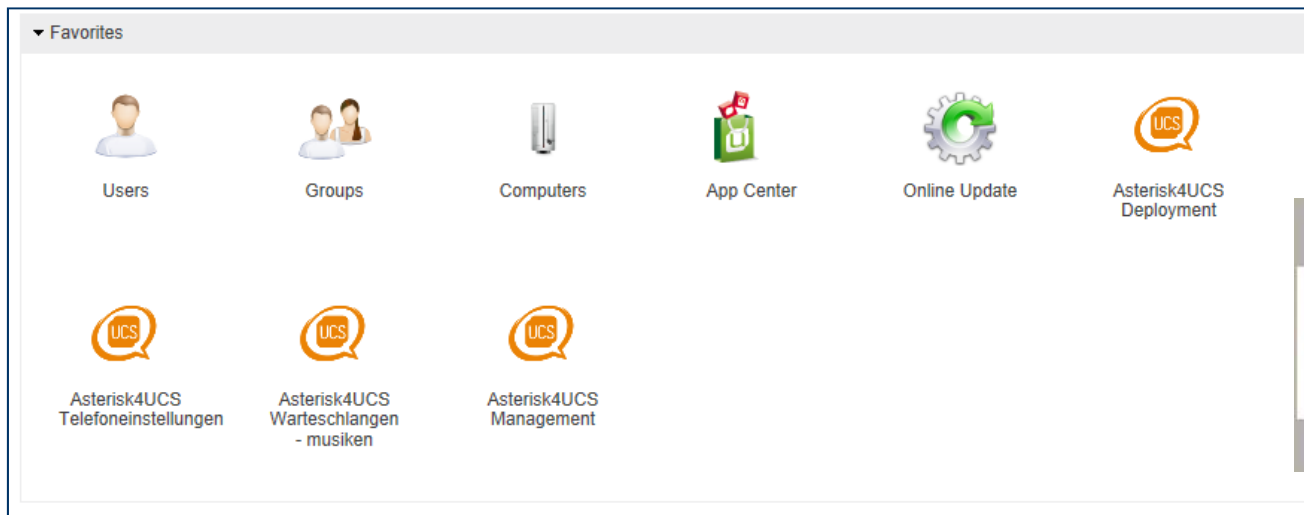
Favorites

Users

Groups

Computers

U

App Center

Online Update

UCS

Asterisk4UCS Deployment

UCS

Asterisk4UCS Telefoneinstellungen

UCS

Asterisk4UCS Warteschlangen - musiken

UCS

Asterisk4UCS Management